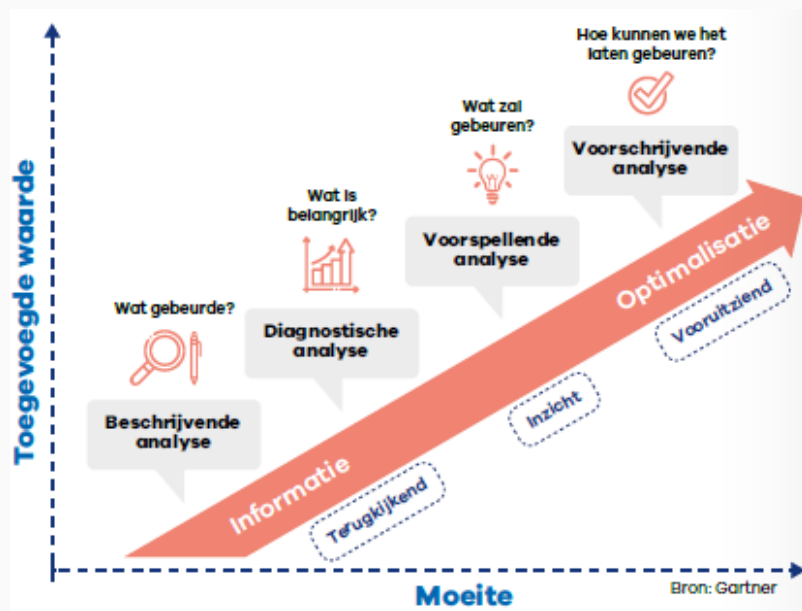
Toegevoegde waarde

Wat gebeurde?

Beschrijvende analyse

Wat is belangrijk?

Diagnostische analyse

Wat zal gebeuren?

Voorspellende analyse

Hoe kunnen we het laten gebeuren?

Voorschrijvende analyse

Informatie

Optimalisatie

Terugkijkend

Inzicht

Vooruitziend

Moeite

Bron: Gartner